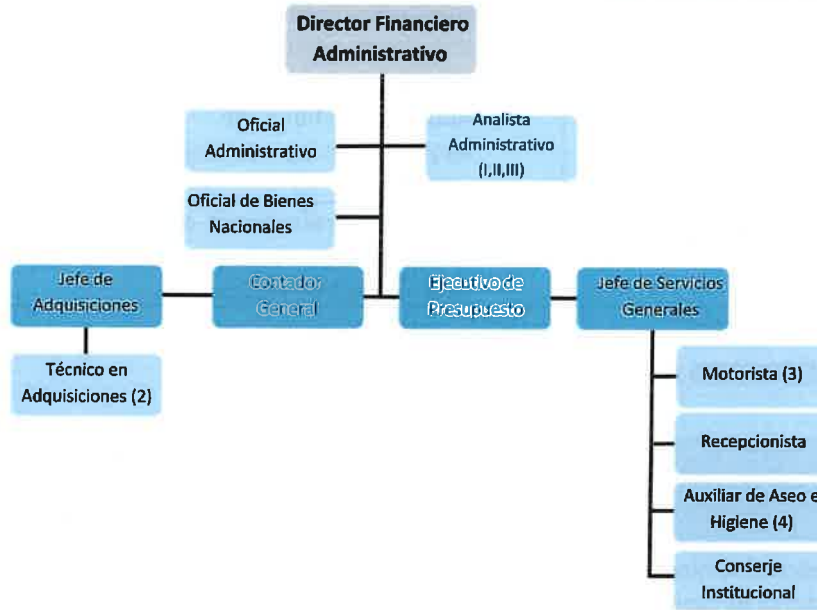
Director Financiero Administrativo

Oficial Administrativo

Analista Administrativo (I,II,III)

Oficial de Bienes Nacionales

Jefe de Adquisiciones

Contador General

Ejecutivo de Presupuesto

Jefe de Servicios Generales

Técnico en Adquisiciones (2)

Motorista (3)

Recepcionista

Auxiliar de Aseo e Higiene (4)

Conserje Institucional